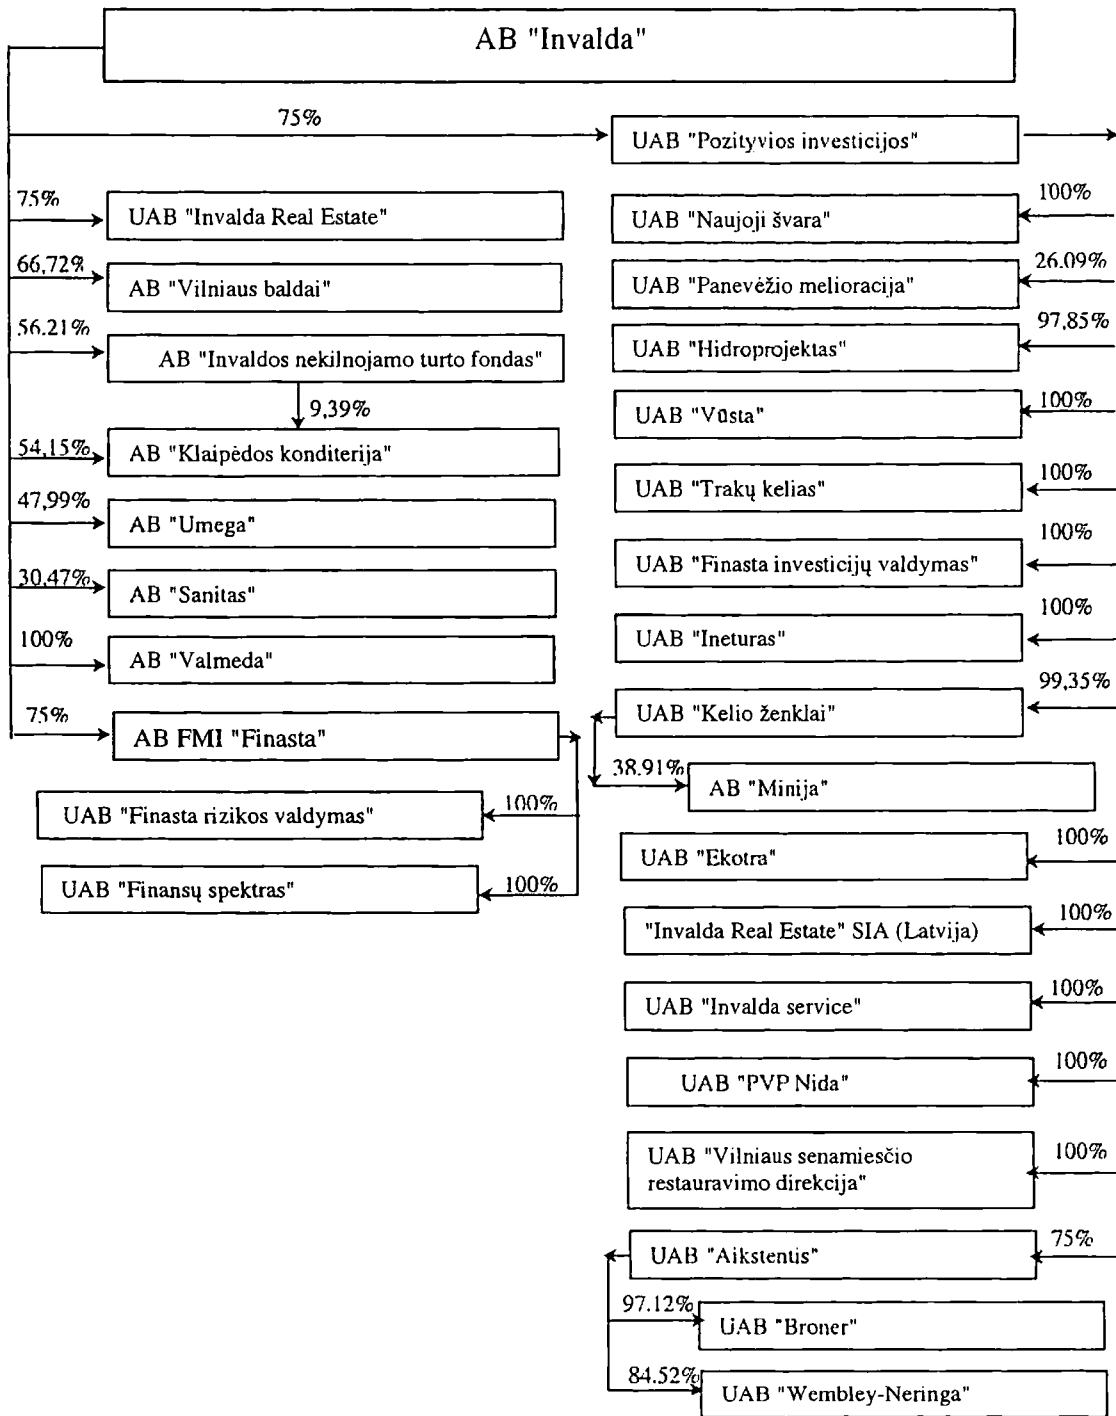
AB "Invalda"

75%

UAB "Pozityvios investicijos"

75%
UAB "Invalda Real Estate"

66,72%
AB "Vilniaus baldai"

56.21%
AB "Invaldos nekilnojamo turto fondas"

9,39%

54,15%
AB "Klaipėdos konditerija"

47,99%
AB "Umega"

30,47%
AB "Sanitas"

100%
AB "Valmeda"

75%
AB FMI "Finasta"

100%
UAB "Finasta rizikos valdymas"

100%
UAB "Finansų spektras"

100%
UAB "Naujoji švara"

26.09%
UAB "Panevėžio melioracija"

97,85%
UAB "Hidroprojektas"

100%
UAB "Vūsta"

100%
UAB "Trakų kelias"

100%
UAB "Finasta investicijų valdymas"

100%
UAB "Ineturas"

99,35%
UAB "Kelio ženklai"

38.91%
AB "Minija"

100%
UAB "Ekotra"

100%
"Invalda Real Estate" SIA (Latvija)

100%
UAB "Invalda service"

100%
UAB "PVP Nida"

100%
UAB "Vilniaus senamiesčio restauravimo direkcija"

75%
UAB "Aikstentis"

97.12%
UAB "Broner"

84.52%
UAB "Wembley-Neringa"